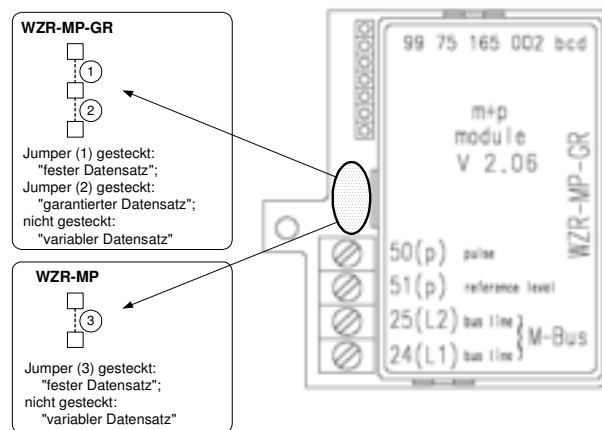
WZR-MP-GR

1

2

Jumper (1) gesteckt: "fester Datensatz";
Jumper (2) gesteckt: "garantierter Datensatz";
nicht gesteckt: "variabler Datensatz"

WZR-MP

3

Jumper (3) gesteckt: "fester Datensatz";
nicht gesteckt: "variabler Datensatz"

99 75 165 002 bcd

m+p
module
V 2.06

WZR-MP-GR

50(p) pulse

51(p) reference level

25(L2) bus line

24(L1) bus line

M-Bus